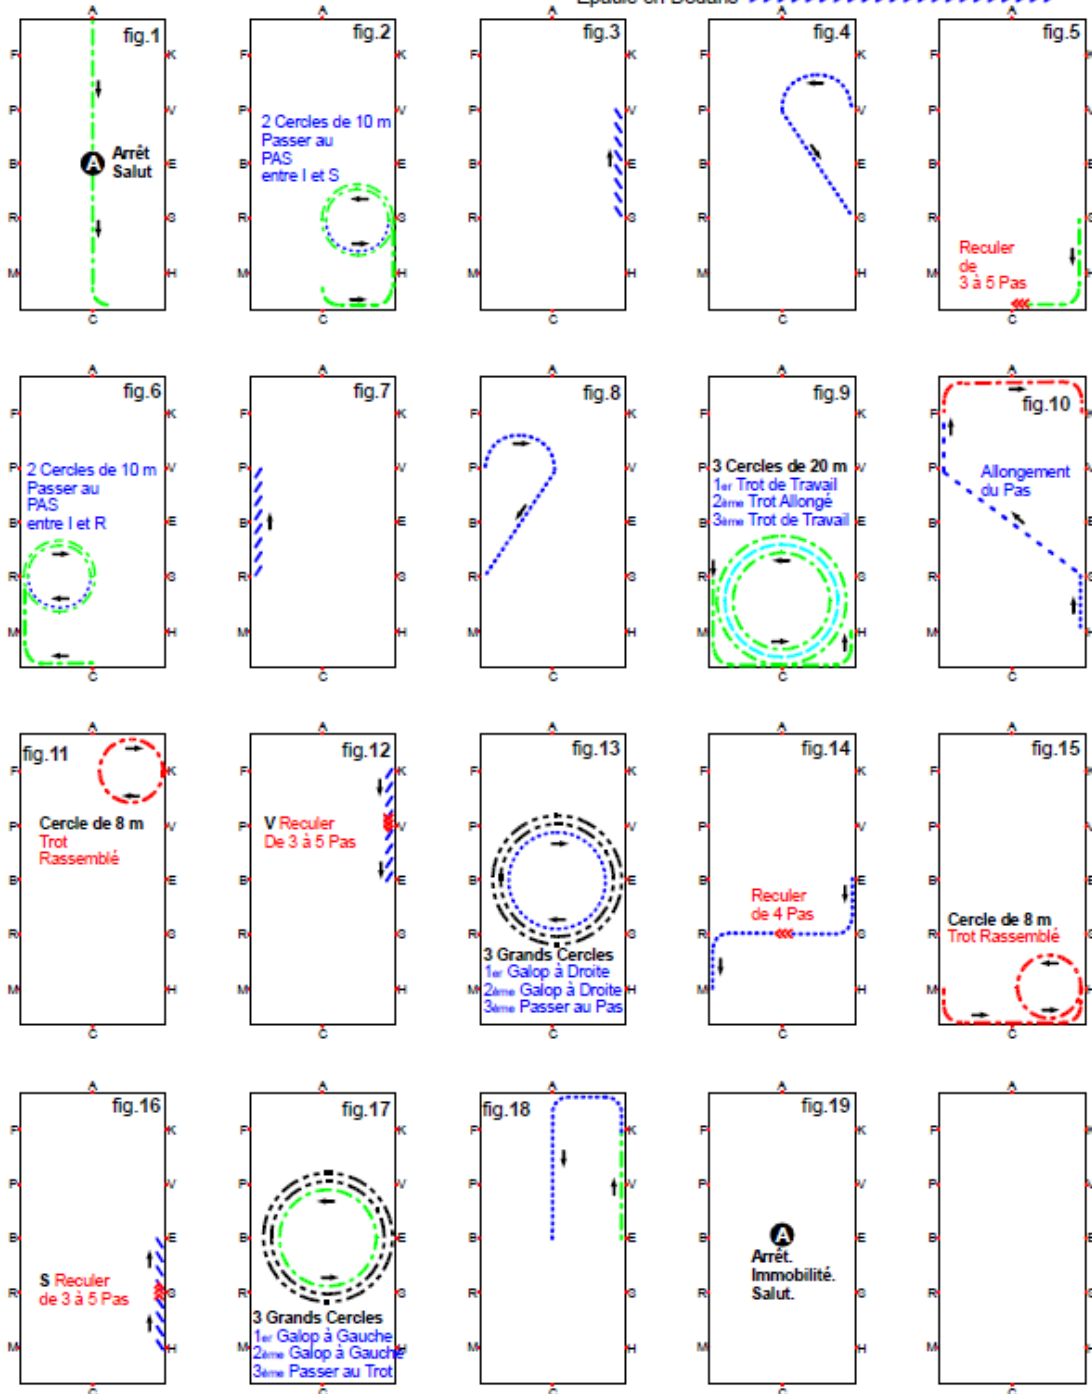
Épaule en Dedans

A
F K
P V
B E
R S
M H
C
fig.1
A
Arrêt
Salut

fig.2
2 Cercles de 10 m
Passer au
PAS
entre I et S

fig.3

fig.4

fig.5
Reculer
de
3 à 5 Pas

fig.6
2 Cercles de 10 m
Passer au
PAS
entre I et R

fig.7

fig.8

fig.9
3 Cercles de 20 m
1er Trot de Travail
2ème Trot Allongé
3ème Trot de Travail

fig.10
Allongement
du Pas

fig.11
Cercle de 8 m
Trot
Rassemblé

fig.12
V Reculer
De 3 à 5 Pas

fig.13
3 Grands Cercles
1er Galop à Droite
2ème Galop à Droite
3ème Passer au Pas

fig.14
Reculer
de 4 Pas

fig.15
Cercle de 8 m
Trot Rassemblé

fig.16
S Reculer
de 3 à 5 Pas

fig.17
3 Grands Cercles
1er Galop à Gauche
2ème Galop à Gauche
3ème Passer au Trot

fig.18

fig.19
A
Arrêt.
Immobilité.
Salut.